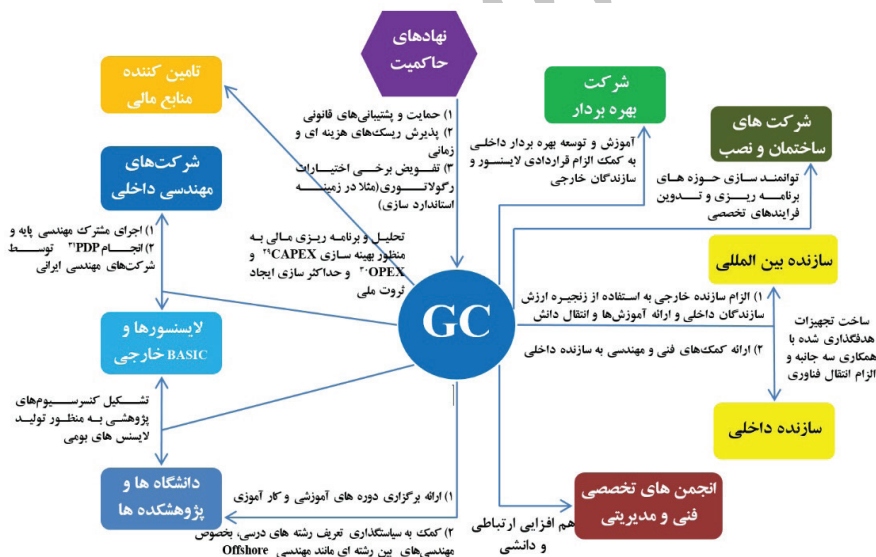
نهادهای حاکمیت

تامین کننده منابع مالی

شرکت بهره بردار

شرکت های ساختمان و نصب

شرکت‌های مهندسی داخلی

۱) حمایت و پشتیبانی‌های قانونی
۲) پذیرش ریسک‌های هزینه ای و زمانی
۳) تفویض برخی اختیارات رگولاتوری(مثلا در زمینه استاندارد سازی)

آموزش و توسعه بهره بردار داخلی به کمک الزام قراردادی لایسنسور و سازندگان خارجی

توانمند سازی حوزه های برنامه ریزی و تدوین فرایندهای تخصصی

۱) اجرای مشترک مهندسی پایه و
۲) انجام PDP‌‏۳۱ توسط شرکت‌های مهندسی ایرانی

تحلیل و برنامه ریزی مالی به منظور بهینه سازی CAPEX‏۲۹ و OPEX‏۳۰ و حداکثر سازی ایجاد ثروت ملی

سازنده بین المللی

GC

۱) الزام سازنده خارجی به استفاده از زنجیره ارزش سازندگان داخلی و ارائه آموزش‌ها و انتقال دانش

ساخت تجهیزات هدفگذاری شده با همکاری سه جانبه و الزام انتقال فناوری

لایسنسورها و BASIC خارجی

۲) ارائه کمک‌های فنی و مهندسی به سازنده داخلی

تشکیل کنسرسیوم‌های پژوهشی به منظور تولید لایسنس های بومی

سازنده داخلی

دانشگاه ها و پژوهشکده ها

۱) ارائه برگزاری دوره های آموزشی و کار آموزی

۲) کمک به سیاستگذاری تعریف رشته های درسی، بخصوص مهندسی‌های بین رشته ای مانند مهندسی Offshore

انجمن های تخصصی فنی و مدیریتی

هم افزایی ارتباطی و دانشی